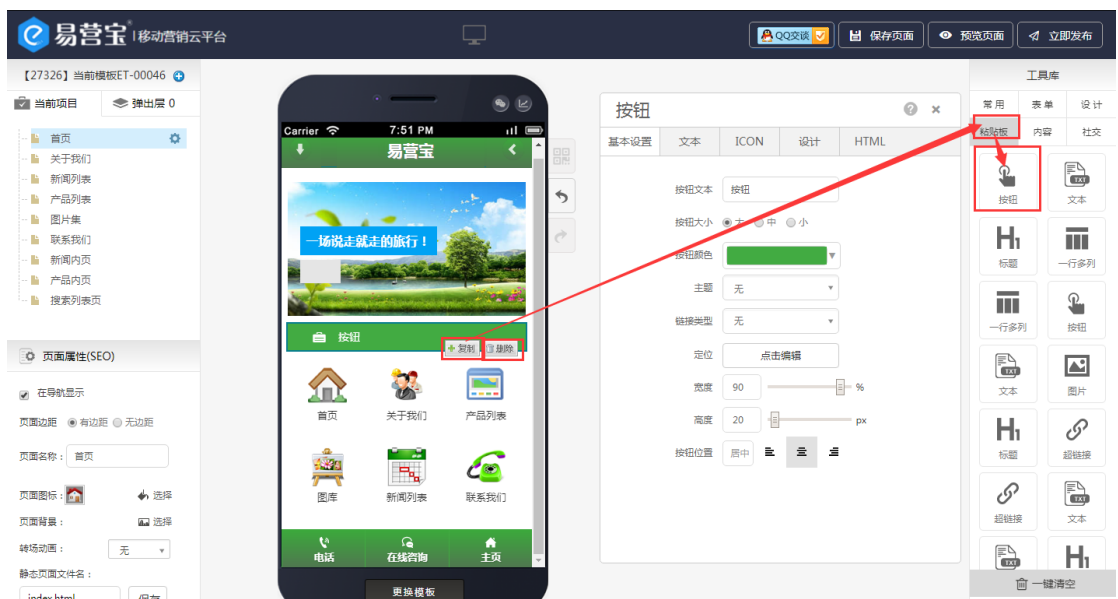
易营宝 | 移动营销云平台

QQ交谈　保存页面　预览页面　立即发布

【27326】当前模板ET-00046

当前项目　弹出层 0

首页
关于我们
新闻列表
产品列表
图片集
联系我们
新闻内页
产品内页
搜索列表页

页面属性(SEO)

在导航显示

页面边距　有边距　无边距

页面名称：首页

页面图标：　选择

页面背景：　选择

转场动画：无

静态页面文件名：

index.html　保存

Carrier　7:51 PM

易营宝

一场说走就走的旅行！

按钮　复制　删除

首页　关于我们　产品列表

图库　新闻列表　联系我们

电话　在线咨询　主页

更换模板

按钮

基本设置　文本　ICON　设计　HTML

按钮文本　按钮

按钮大小　大　中　小

按钮颜色

主题　无

链接类型　无

定位　点击编辑

宽度　90　%

高度　20　px

按钮位置　居中

工具库

常用　表单　设计

粘贴板　内容　社交

按钮　文本

标题　一行多列

一行多列　按钮

文本　图片

标题　超链接

超链接　文本

一键清空